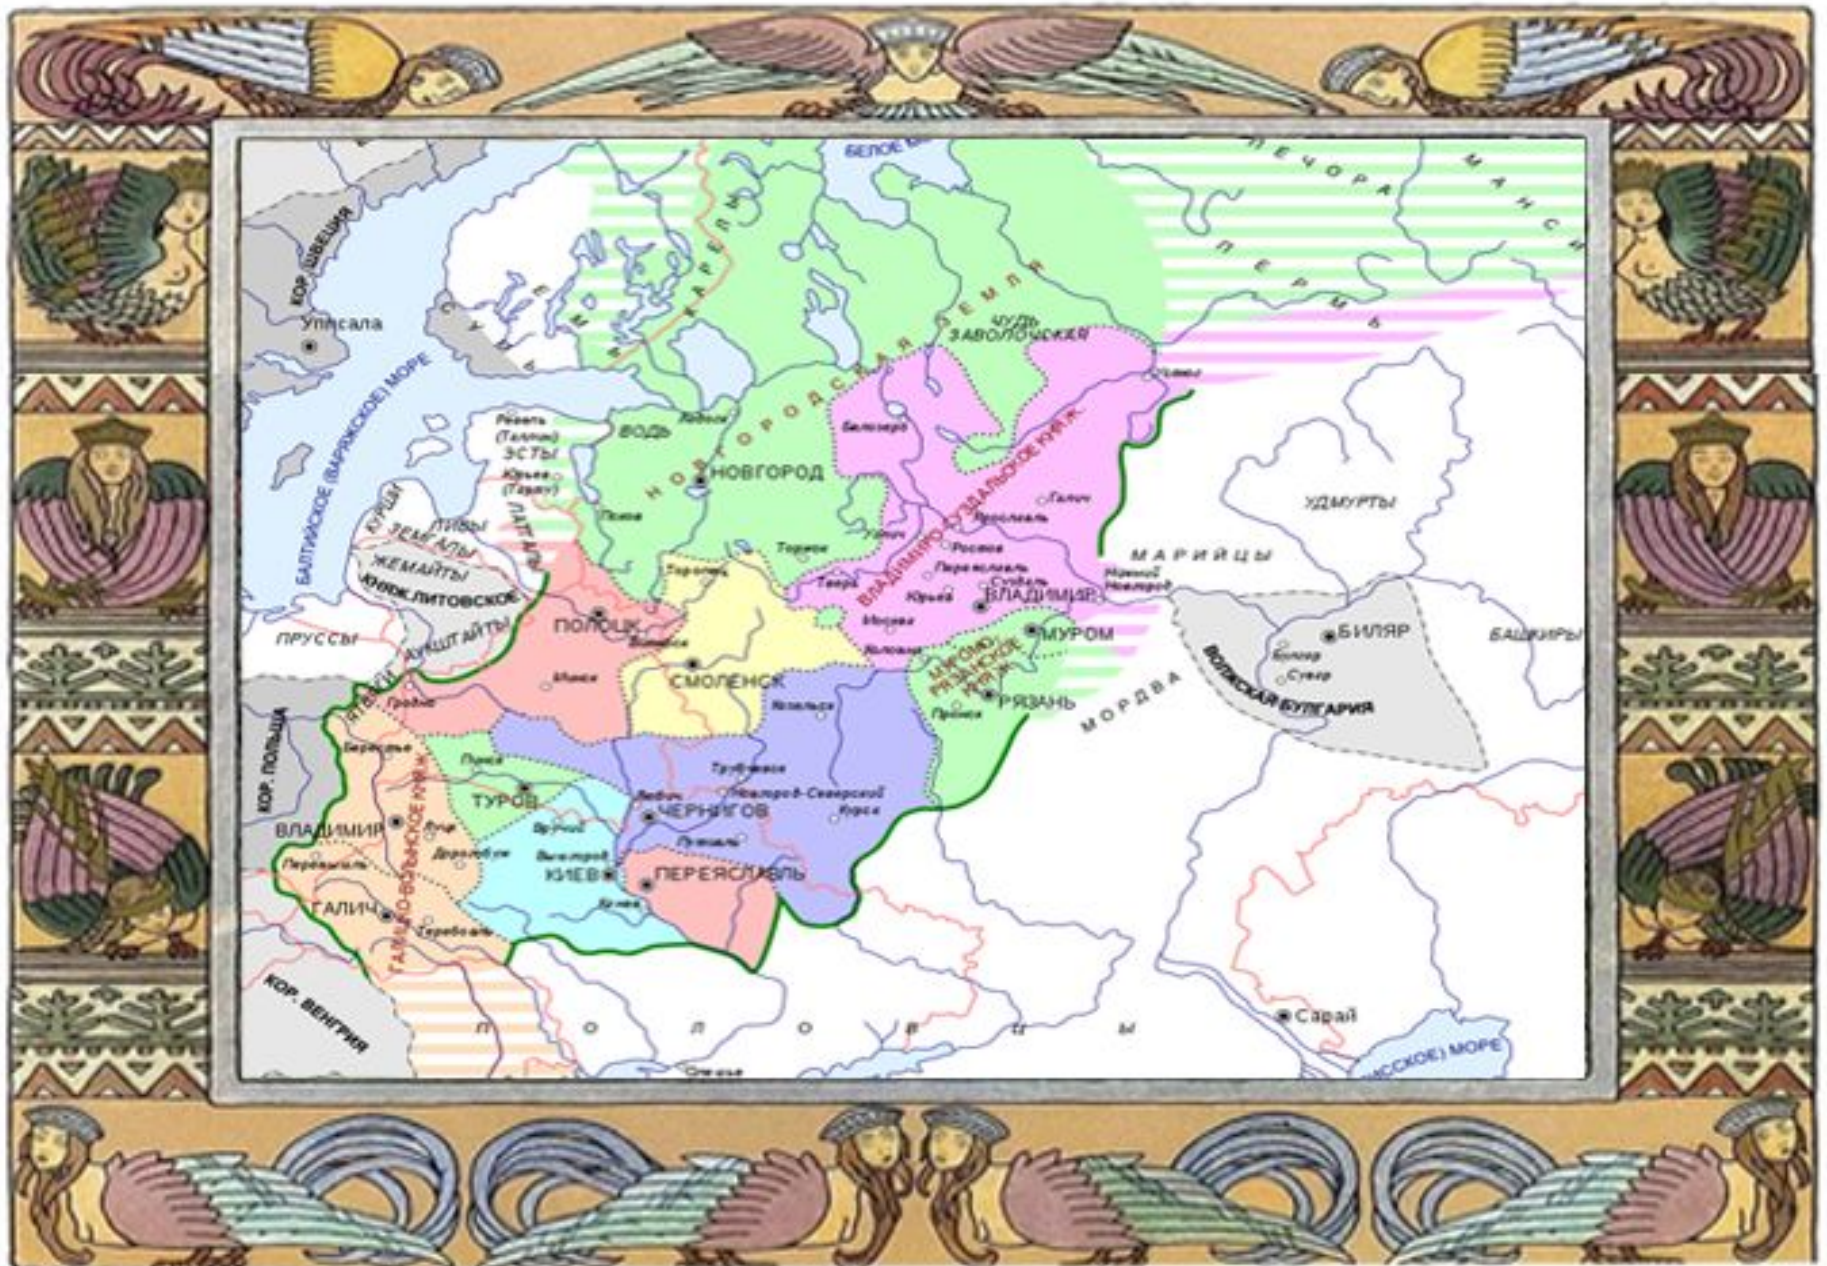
БЕЛОЕ
ПЕЧОРА
МАНСИ
ПЕРМЬ
КОР. ШВЕЦИЯ
Упсала
СУМЬ
ЕМЬ
КАРЕЛА
НОВГОРОДСКАЯ ЗЕМЛЯ
ЧУДЬ ЗАВОЛОЧСКАЯ
БАЛТИЙСКОЕ (ВАРЯЖСКОЕ) МОРЕ
Ревель (Таллин)
ВОДЬ
Ладога
ЭСТЫ
Юрьев (Тарту)
НОВГОРОД
Белоозеро
Устюг
ВЛАДИМИРО-СУЗДАЛЬСКОЕ КН-ВО
Галич
Ярославль
УДМУРТЫ
Псков
КУРШИ
ЛИВЫ
ЛАТГАЛЫ
ЗЕМГАЛЫ
ЖЕМАЙТЫ
КН-ВО ЛИТОВСКОЕ
Торопец
Торжок
Углич
Ростов
Переяславль
Суздаль
МАРИЙЦЫ
Тверь
Юрьев
ВЛАДИМИР
Нижний Новгород
ПОЛОЦК
Витебск
СМОЛЕНСК
Москва
Коломна
МУРОМ
БИЛЯР
БАШКИРЫ
ПРУССЫ
АУКШТАЙТЫ
ЯТВЯГИ
Минск
МУРОМО-РЯЗАНСКОЕ КН-ВО
РЯЗАНЬ
Болгар
Сувар
ВОЛЖСКАЯ БУЛГАРИЯ
Гродно
Козельск
Пронск
МОРДВА
КОР. ПОЛЬША
Берестье
Пинск
Трубчевск
Новгород-Северский
Курск
ТУРОВ
Любеч
ЧЕРНИГОВ
ВЛАДИМИР
Луцк
Вручий
Путивль
Дорогобуж
Вышгород
Перемышль
КИЕВ
ПЕРЕЯСЛАВЛЬ
ГАЛИЧ
Канев
Теребовль
ГАЛИЦКО-ВОЛЫНСКОЕ КН-ВО
КОР. ВЕНГРИЯ
ПОЛОВЦЫ
Сарай
Олешье
(...СКОЕ) МОРЕ